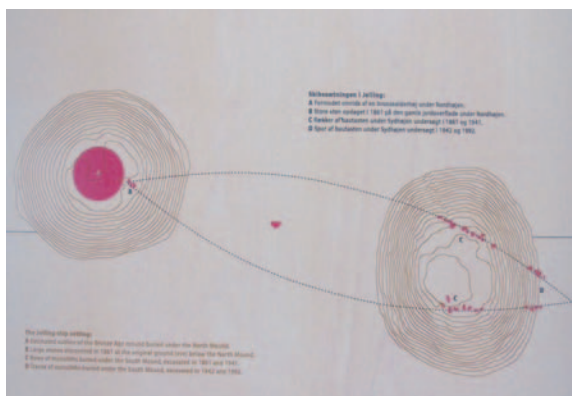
Skibssætningen i Jelling:
A Formodet ende af en skibssætning under Nordhøjen.
B Store sten opdaget i 1861 på den gamle jordoverflade under Nordhøjen.
C Rækker af bautasten under Sydhøjen undersøgt i 1861 og 1941.
D Spor af bautasten under Sydhøjen undersøgt i 1942 og 1965.

A

B

C

B C

D

The Jelling ship setting:
A Conjectured section of the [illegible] buried under the North Mound.
B Large stones discovered in 1861 on the original ground level below the North Mound.
C Rows of monoliths buried under the South Mound, excavated in 1861 and 1941.
D Traces of monoliths buried under the South Mound, excavated in 1942 and 1965.